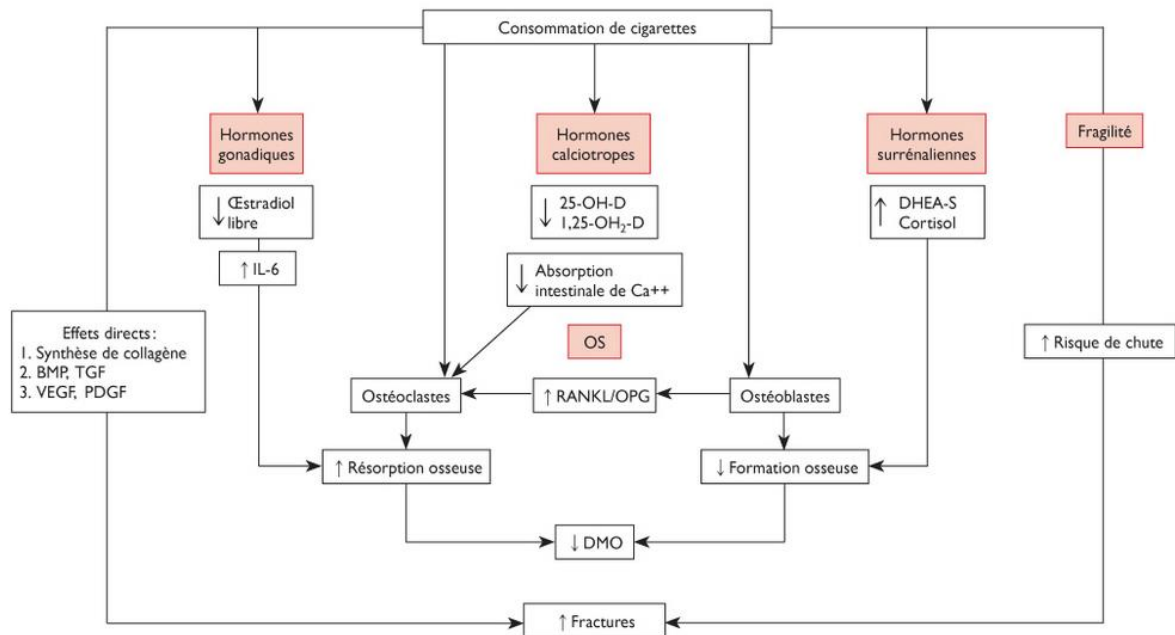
Consommation de cigarettes

Hormones gonadiques

Hormones calciotropes

Hormones surrénaliennes

Fragilité

↓ Œstradiol libre

↓ 25-OH-D
1,25-OH$_2$-D

↑ DHEA-S
Cortisol

↑ IL-6

↓ Absorption intestinale de Ca++

Effets directs :
1. Synthèse de collagène
2. BMP, TGF
3. VEGF, PDGF

OS

↑ Risque de chute

Ostéoclastes

↑ RANKL/OPG

Ostéoblastes

↑ Résorption osseuse

↓ Formation osseuse

↓ DMO

↑ Fractures